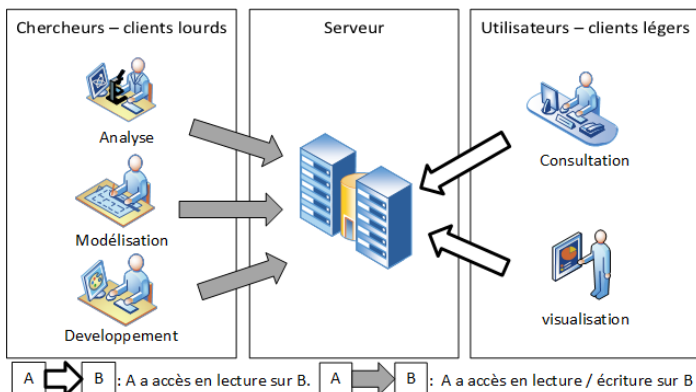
Chercheurs – clients lourds

Analyse

Modélisation

Developpement

Serveur

Utilisateurs – clients légers

Consultation

visualisation

A B : A a accès en lecture sur B. A B : A a accès en lecture / écriture sur B